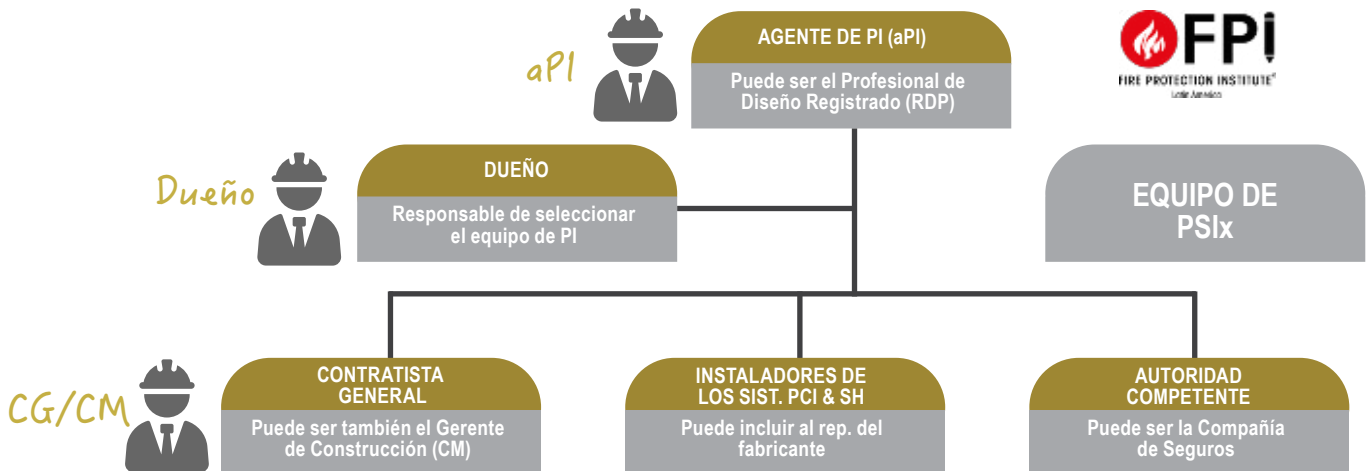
aPI

AGENTE DE PI (aPI)

Puede ser el Profesional de Diseño Registrado (RDP)

FPI
FIRE PROTECTION INSTITUTE
Latin America

Dueño

DUEÑO

Responsable de seleccionar el equipo de PI

EQUIPO DE PSIx

CG/CM

CONTRATISTA GENERAL

Puede ser también el Gerente de Construcción (CM)

INSTALADORES DE LOS SIST. PCI & SH

Puede incluir al rep. del fabricante

AUTORIDAD COMPETENTE

Puede ser la Compañía de Seguros